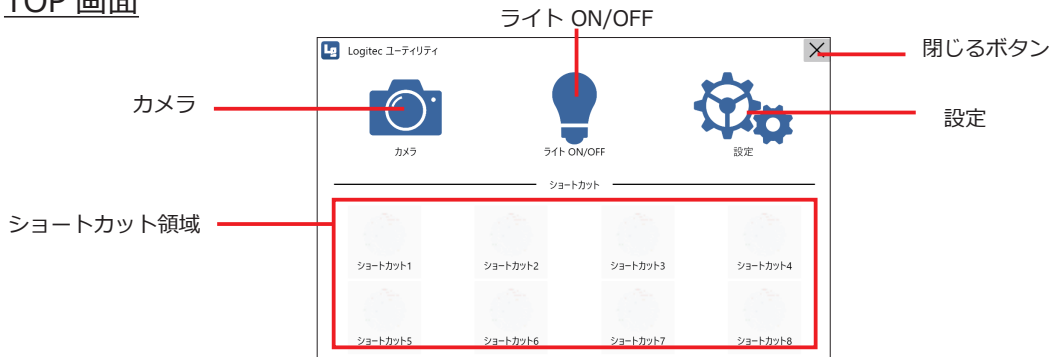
TOP 画面

ライト ON/OFF

Logitec ユーティリティ

×

閉じるボタン

カメラ

カメラ

ライト ON/OFF

設定

設定

ショートカット

ショートカット領域

ショートカット1

ショートカット2

ショートカット3

ショートカット4

ショートカット5

ショートカット6

ショートカット7

ショートカット8